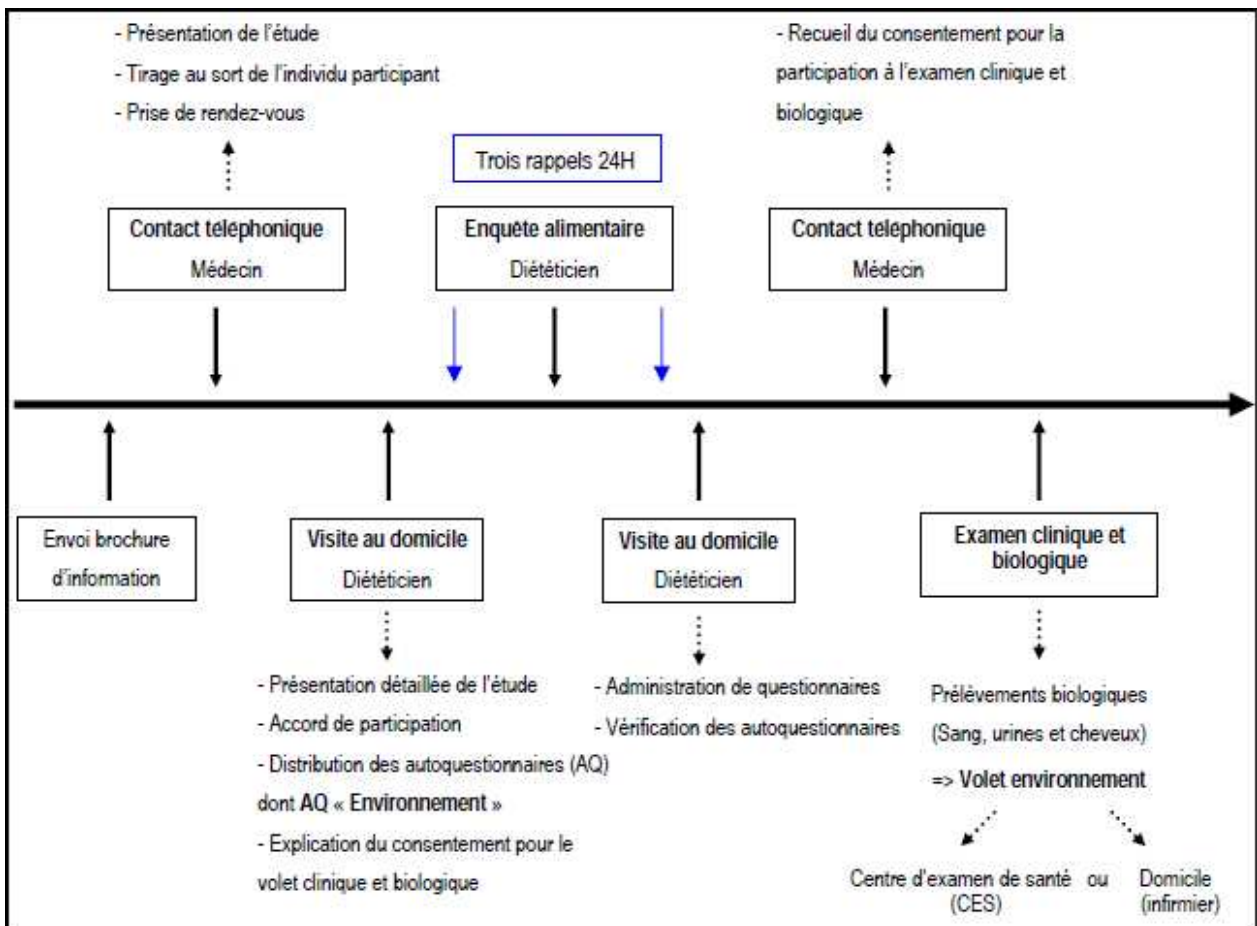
- Présentation de l'étude
- Tirage au sort de l'individu participant
- Prise de rendez-vous

Contact téléphonique
Médecin

Trois rappels 24H

Enquête alimentaire
Diététicien

- Recueil du consentement pour la participation à l'examen clinique et biologique

Contact téléphonique
Médecin

Envoi brochure d'information

Visite au domicile
Diététicien

- Présentation détaillée de l'étude
- Accord de participation
- Distribution des autoquestionnaires (AQ) dont AQ « Environnement »
- Explication du consentement pour le volet clinique et biologique

Visite au domicile
Diététicien

- Administration de questionnaires
- Vérification des autoquestionnaires

Examen clinique et biologique

Prélèvements biologiques
(Sang, urines et cheveux)
=> Volet environnement

Centre d'examen de santé (CES) ou Domicile (infirmier)